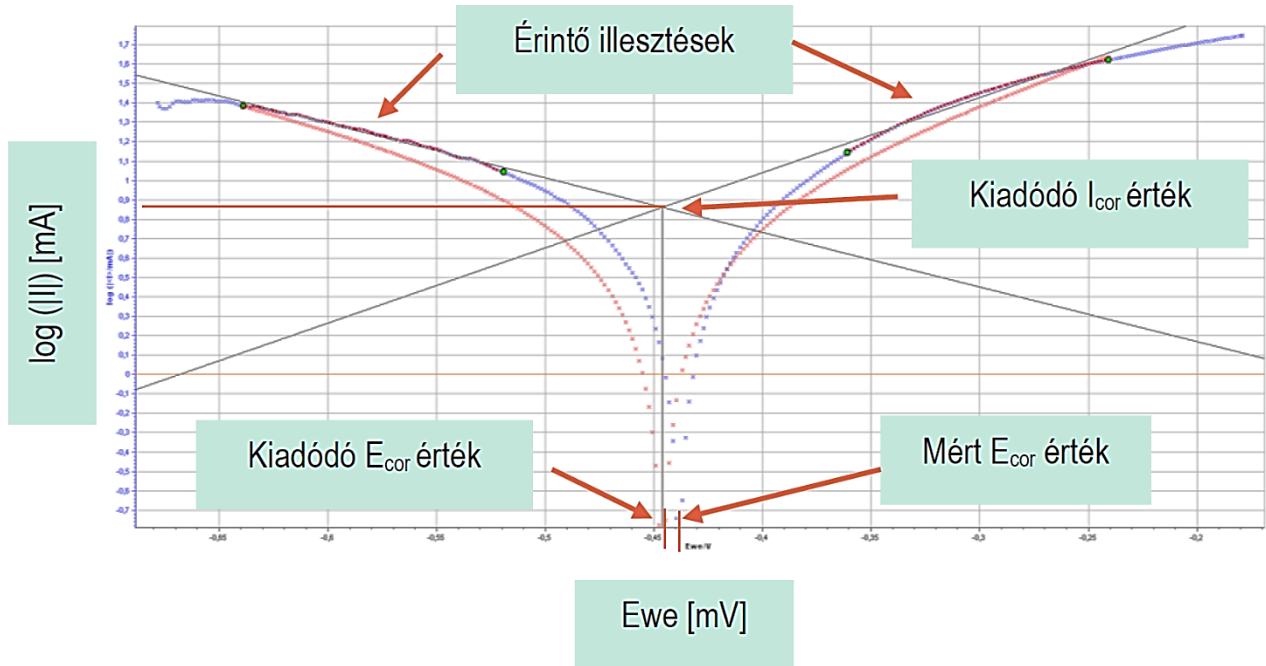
Érintő illesztések

log (|I|) [mA]

Kiadódó $I_{cor}$ érték

Kiadódó $E_{cor}$ érték

Mért $E_{cor}$ érték

Ewe [mV]

1,7
1,6
1,5
1,4
1,3
1,2
1,1
1
0,9
0,8
0,7
0,6
0,5
0,4
0,3
0,2
0,1
0
-0,1
-0,2
-0,3
-0,4
-0,5
-0,6
-0,7

log (|I|/mA)

-0,65
-0,6
-0,55
-0,5
-0,45
-0,4
-0,35
-0,3
-0,25
-0,2

Ewe/V